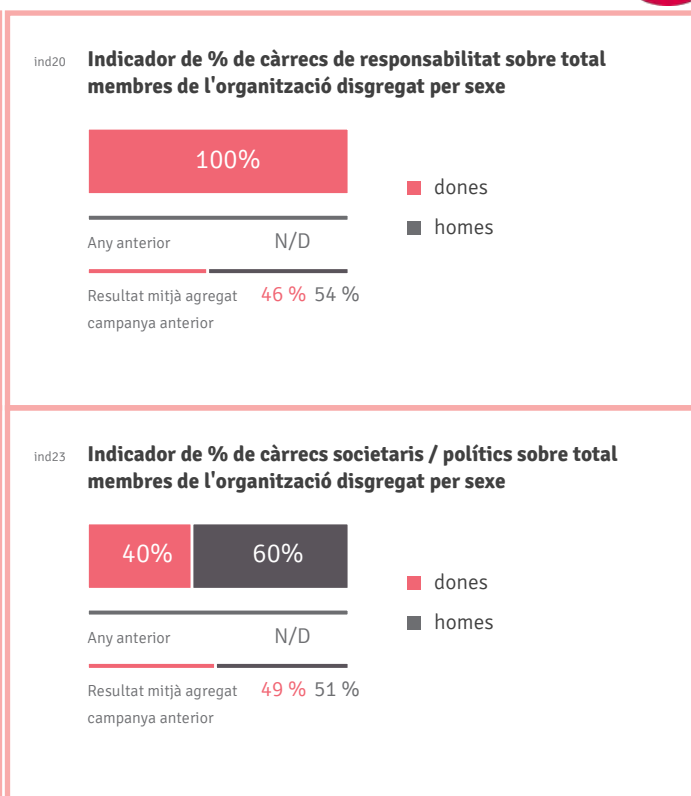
ind20 **Indicador de % de càrrecs de responsabilitat sobre total membres de l'organització disgregat per sexe**

100%

dones

homes

Any anterior N/D

Resultat mitjà agregat campanya anterior 46 % 54 %

ind23 **Indicador de % de càrrecs societaris / polítics sobre total membres de l'organització disgregat per sexe**

40% 60%

dones

homes

Any anterior N/D

Resultat mitjà agregat campanya anterior 49 % 51 %